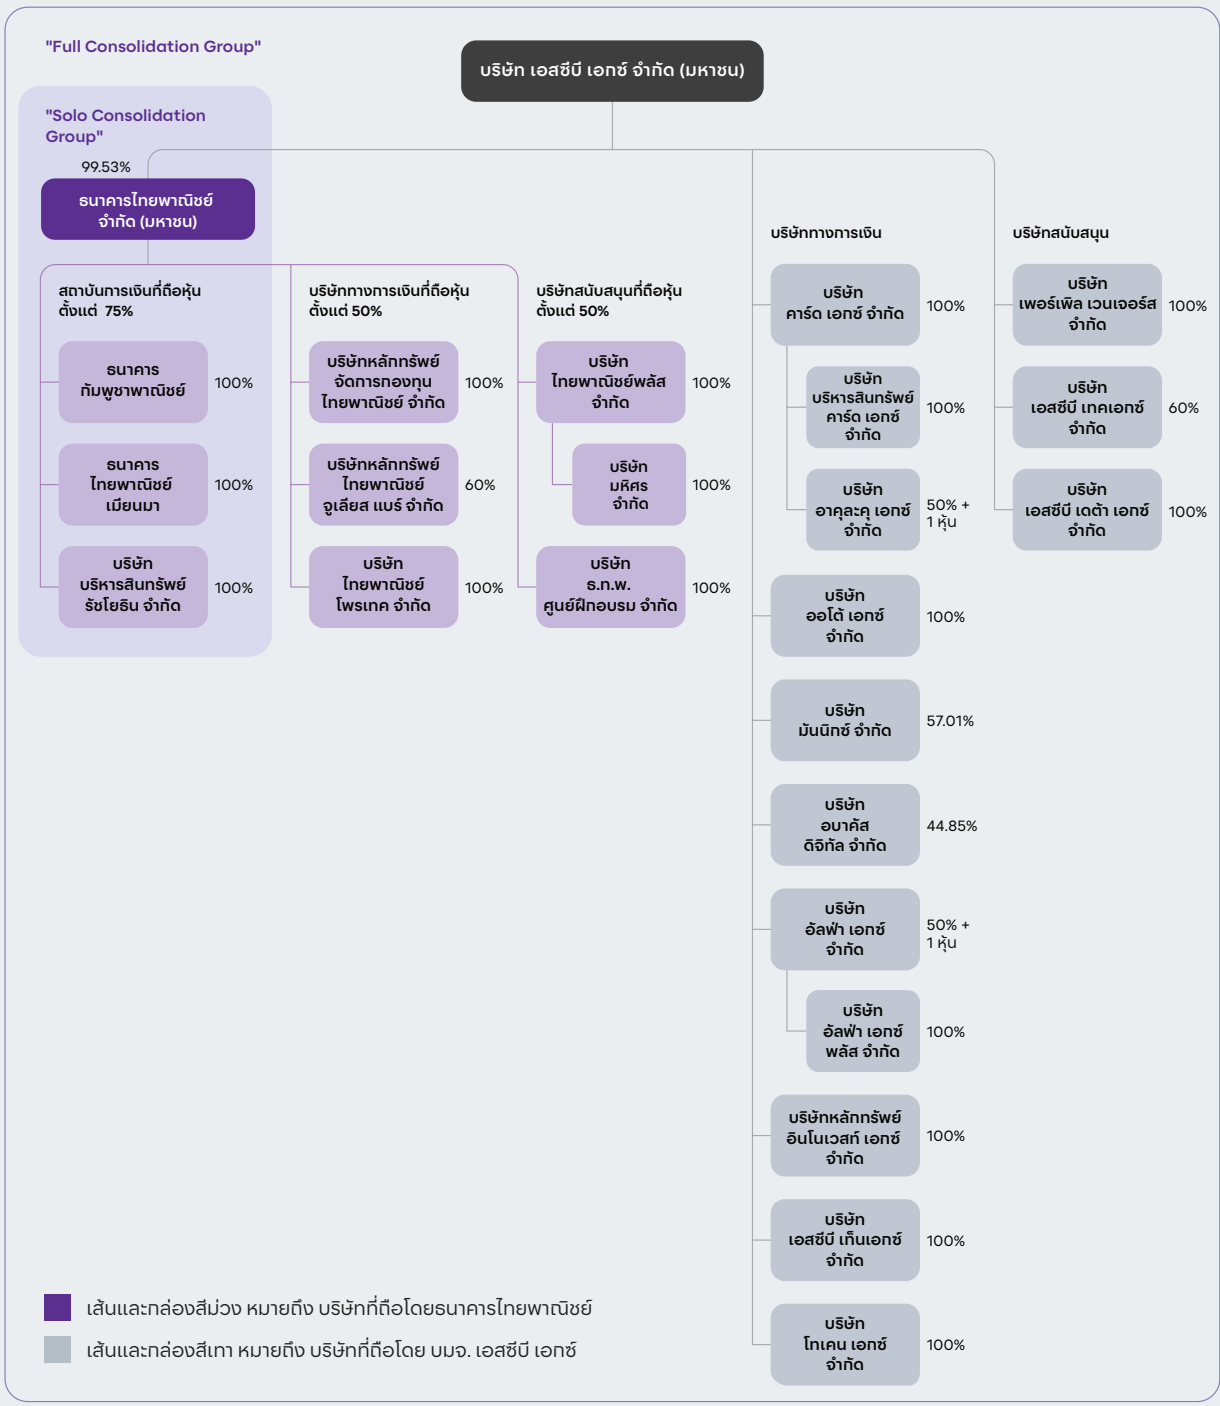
"Full Consolidation Group"

บริษัท เอสซีบี เอกซ์ จำกัด (มหาชน)

"Solo Consolidation Group"

99.53%

ธนาคารไทยพาณิชย์ จำกัด (มหาชน)

สถาบันการเงินที่ถือหุ้น ตั้งแต่ 75%

ธนาคาร กัมพูชาพาณิชย์ 100%

ธนาคาร ไทยพาณิชย์ เมียนมา 100%

บริษัท บริหารสินทรัพย์ รัชโยธิน จำกัด 100%

บริษัททางการเงินที่ถือหุ้น ตั้งแต่ 50%

บริษัทหลักทรัพย์ จัดการกองทุน ไทยพาณิชย์ จำกัด 100%

บริษัทหลักทรัพย์ ไทยพาณิชย์ จูเลียส แบร์ จำกัด 60%

บริษัท ไทยพาณิชย์ โพรเทค จำกัด 100%

บริษัทสนับสนุนที่ถือหุ้น ตั้งแต่ 50%

บริษัท ไทยพาณิชย์พลัส จำกัด 100%

บริษัท มหิศร จำกัด 100%

บริษัท ธ.ท.พ. ศูนย์ฝึกอบรม จำกัด 100%

บริษัททางการเงิน

บริษัท คาร์ด เอกซ์ จำกัด 100%

บริษัท บริหารสินทรัพย์ คาร์ด เอกซ์ จำกัด 100%

บริษัท อาคูละคู เอกซ์ จำกัด 50% + 1 หุ้น

บริษัท ออโต้ เอกซ์ จำกัด 100%

บริษัท มันนิกซ์ จำกัด 57.01%

บริษัท อบาคัส ดิจิทัล จำกัด 44.85%

บริษัท อัลฟา เอกซ์ จำกัด 50% + 1 หุ้น

บริษัท อัลฟา เอกซ์ พลัส จำกัด 100%

บริษัทหลักทรัพย์ อินโนเวสท์ เอกซ์ จำกัด 100%

บริษัท เอสซีบี เท็นเอกซ์ จำกัด 100%

บริษัท โทเคน เอกซ์ จำกัด 100%

บริษัทสนับสนุน

บริษัท เพอร์เพิล เวนเจอร์ส จำกัด 100%

บริษัท เอสซีบี เทคเอกซ์ จำกัด 60%

บริษัท เอสซีบี เดต้า เอกซ์ จำกัด 100%

เส้นและกล่องสีม่วง หมายถึง บริษัทที่ถือโดยธนาคารไทยพาณิชย์

เส้นและกล่องสีเทา หมายถึง บริษัทที่ถือโดย บมจ. เอสซีบี เอกซ์